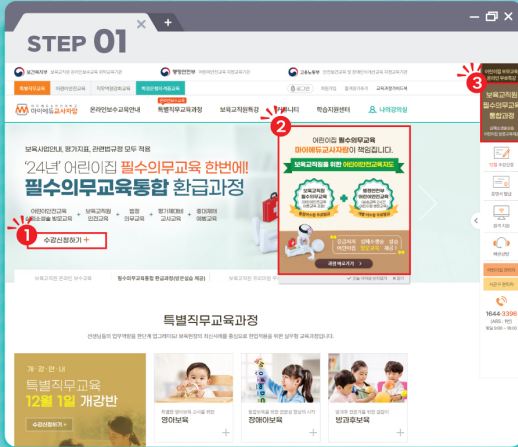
STEP 01

보건복지부 행정안전부 고용노동부

로그인 회원가입

아이에듀교사사랑 온라인보수교육안내 특별직무교육과정 보육교직원특강 커뮤니티 학습지원센터 나의강의실

보육사업안내, 평가지표, 관련법규정 모두 적용

'24년 어린이집 필수의무교육 한번에!

필수의무교육통합 환급과정

수강신청하기 +

어린이집 필수의무교육 아이에듀교사사랑이 책임집니다.

보육교직원을 위한 어린이안전교육지도

과정 바로가기

특별직무교육과정

특별직무교육 12월 1일 개강반

영아보육 장애아보육 방과후보육

보육교직원 필수의무교육 통합과정

1644-3396

1

2

3